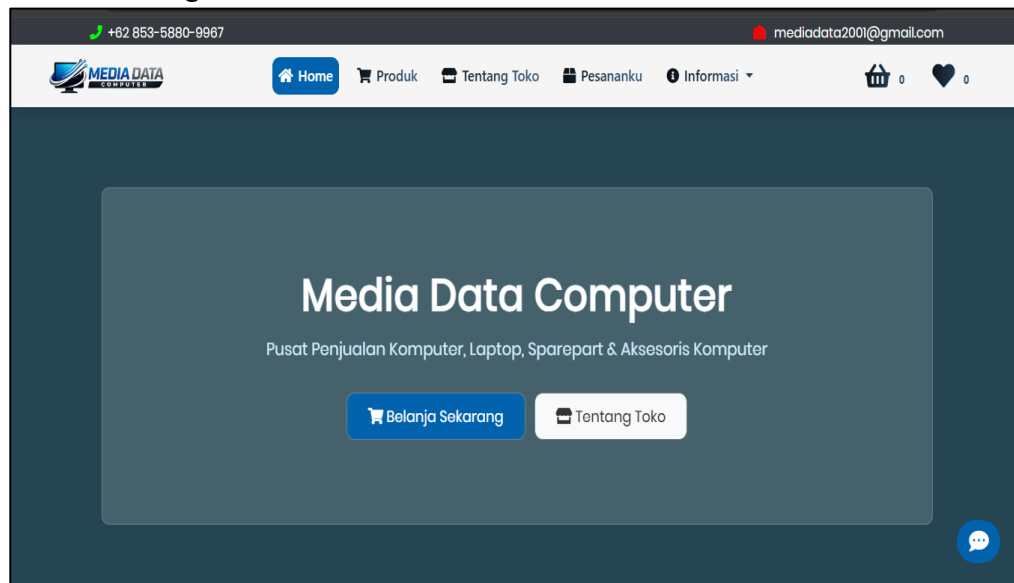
+62 853-5880-9967

mediadata2001@gmail.com

MEDIA DATA COMPUTER

Home Produk Tentang Toko Pesananku Informasi

0 0

Media Data Computer

Pusat Penjualan Komputer, Laptop, Sparepart & Aksesoris Komputer

Belanja Sekarang Tentang Toko